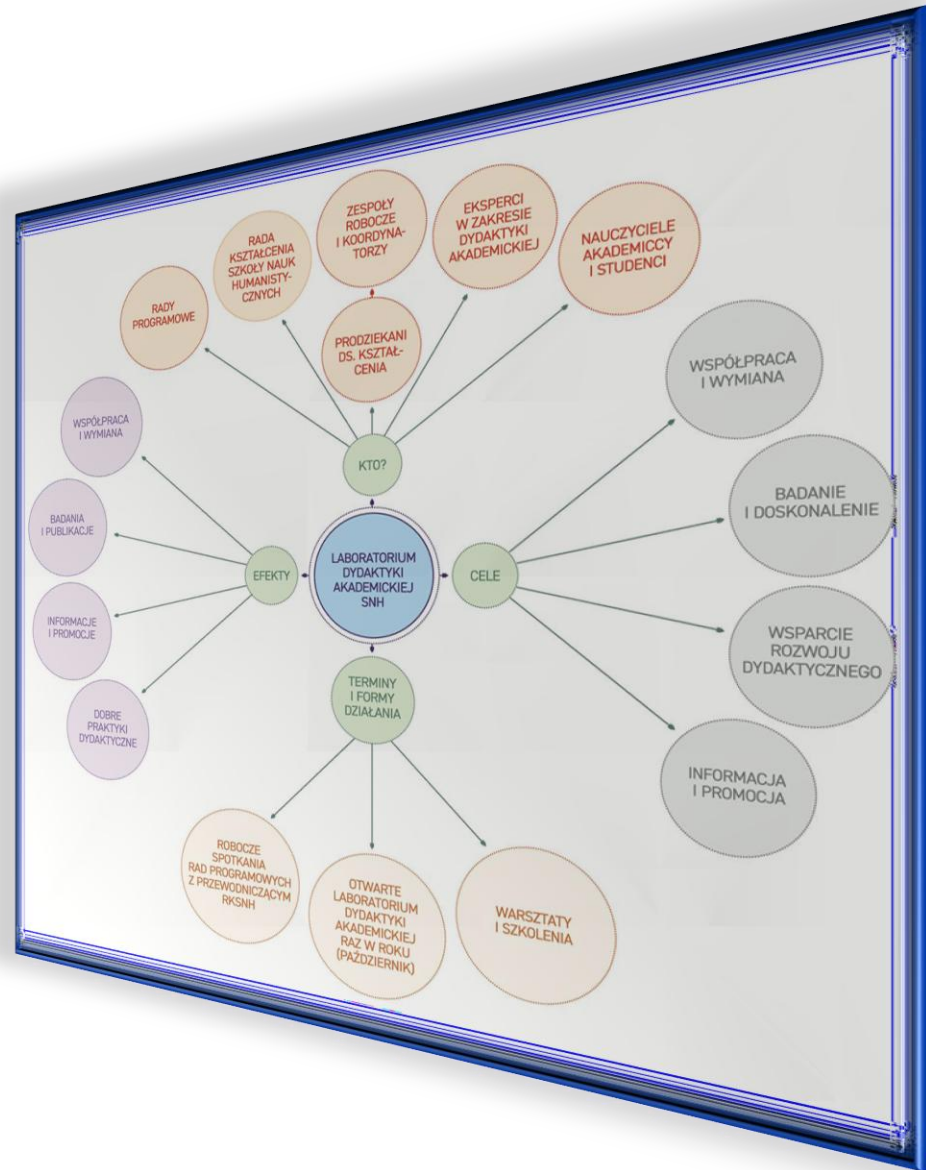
LABORATORIUM DYDAKTYKI AKADEMICKIEJ SNH

KTO?

RADY PROGRAMOWE

RADA KSZTAŁCENIA SZKOŁY NAUK HUMANISTYCZNYCH

ZESPOŁY ROBOCZE I KOORDYNATORZY

PRODZIEKANI DS. KSZTAŁCENIA

EKSPERCI W ZAKRESIE DYDAKTYKI AKADEMICKIEJ

NAUCZYCIELE AKADEMICCY I STUDENCI

CELE

WSPÓŁPRACA I WYMIANA

BADANIE I DOSKONALENIE

WSPARCIE ROZWOJU DYDAKTYCZNEGO

INFORMACJA I PROMOCJA

EFEKTY

WSPÓŁPRACA I WYMIANA

BADANIA I PUBLIKACJE

INFORMACJE I PROMOCJE

DOBRE PRAKTYKI DYDAKTYCZNE

TERMINY I FORMY DZIAŁANIA

ROBOCZE SPOTKANIA RAD PROGRAMOWYCH Z PRZEWODNICZĄCYM RKSNH

OTWARTE LABORATORIUM DYDAKTYKI AKADEMICKIEJ RAZ W ROKU (PAŹDZIERNIK)

WARSZTATY I SZKOLENIA